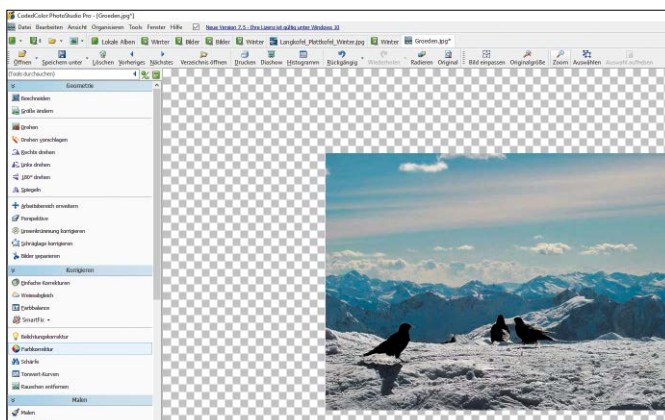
CodedColor PhotoStudio Pro - [Groeden.jpg*]

Datei Bearbeiten Ansicht Organisieren Tools Fenster Hilfe Neue Version 7.5 - Ihre Lizenz ist gültig unter Windows 10

Lokale Alben Winter Bilder Bilder Winter Langkofel_Plattkofel_Winter.jpg Winter Groeden.jpg*

Öffnen Speichern unter Löschen Vorheriges Nächstes Verzeichnis öffnen Drucken Diashow Histogramm Rückgängig Wiederholen Radieren Original Bild einpassen Originalgröße Zoom Auswählen Auswahl aufheben

(Tools durchsuchen)

Geometrie

Beschneiden

Größe ändern

Drehen

Drehen vorschlagen

Rechts drehen

Links drehen

180° drehen

Spiegeln

Arbeitsbereich erweitern

Perspektive

Linsenkrümmung korrigieren

Schräglage korrigieren

Bilder gegenrichten

Korrigieren

Einfache Korrekturen

Weissabgleich

Farbbalance

SmartFix

Belichtungskorrektur

Farbkorrektur

Schärfe

Tonwert-Kurven

Rauschen entfernen

Malen

Malen